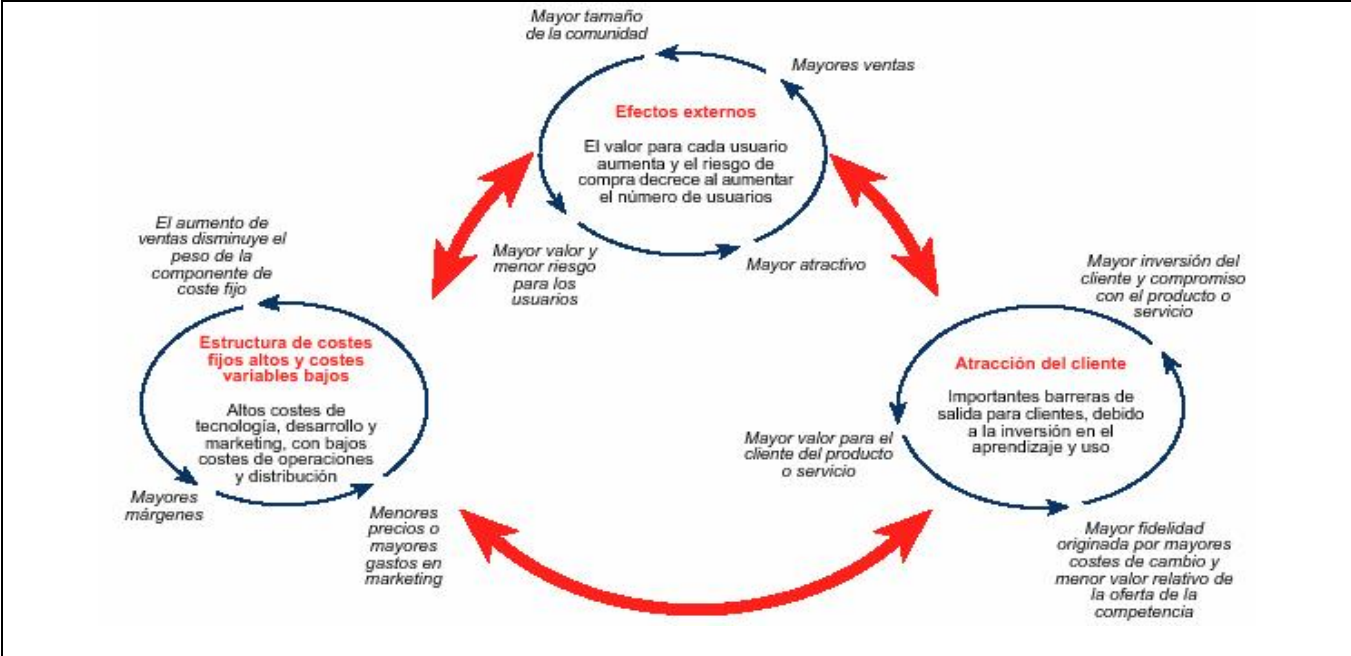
Mayor tamaño de la comunidad

Mayores ventas

Efectos externos

El valor para cada usuario aumenta y el riesgo de compra decrece al aumentar el número de usuarios

Mayor valor y menor riesgo para los usuarios

Mayor atractivo

El aumento de ventas disminuye el peso de la componente de coste fijo

Estructura de costes fijos altos y costes variables bajos

Altos costes de tecnología, desarrollo y marketing, con bajos costes de operaciones y distribución

Mayores márgenes

Menores precios o mayores gastos en marketing

Mayor inversión del cliente y compromiso con el producto o servicio

Atracción del cliente

Importantes barreras de salida para clientes, debido a la inversión en el aprendizaje y uso

Mayor valor para el cliente del producto o servicio

Mayor fidelidad originada por mayores costes de cambio y menor valor relativo de la oferta de la competencia